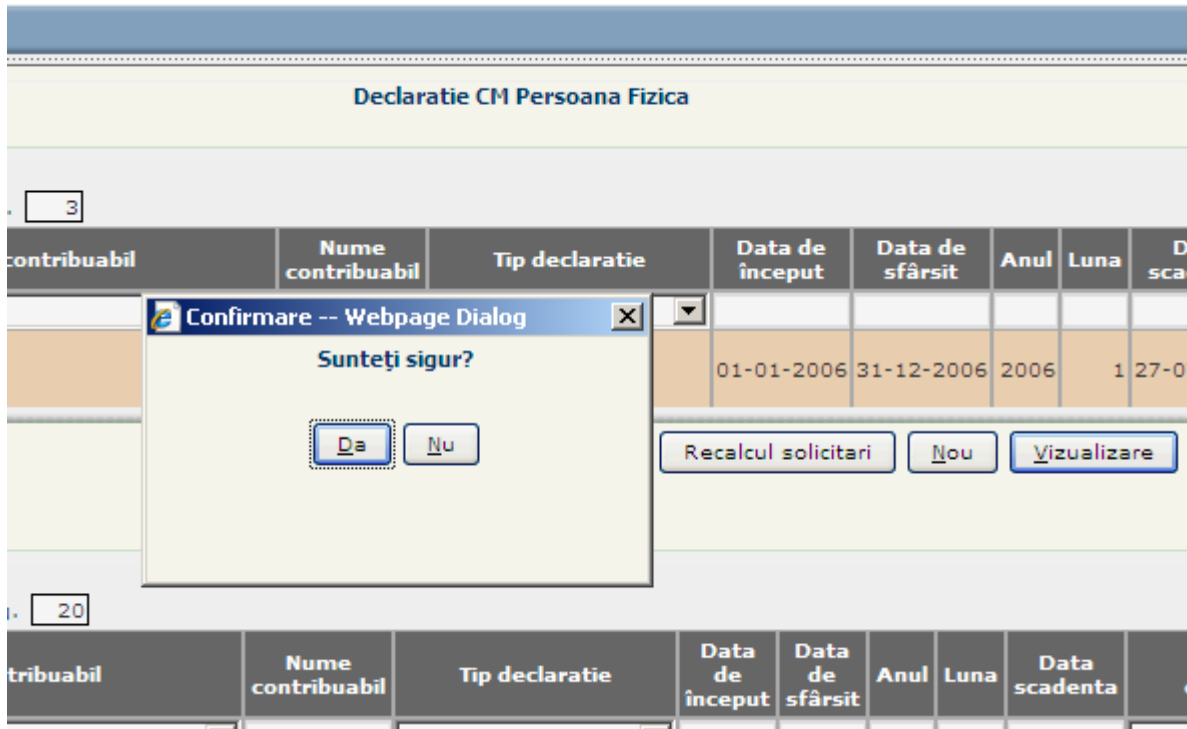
Declaratie CM Persoana Fizica

. 3

| contribuabil | Nume contribuabil | Tip declaratie | Data de început | Data de sfârsit | Anul | Luna | D sca |
|---|---|---|---|---|---|---|---|
| | | | | | | | |
| | | | 01-01-2006 | 31-12-2006 | 2006 | 1 | 27-0 |

Confirmare -- Webpage Dialog

Sunteţi sigur?

Da Nu

Recalcul solicitari Nou Vizualizare

. 20

| tribuabil | Nume contribuabil | Tip declaratie | Data de început | Data de sfârsit | Anul | Luna | Data scadenta |
|---|---|---|---|---|---|---|---|